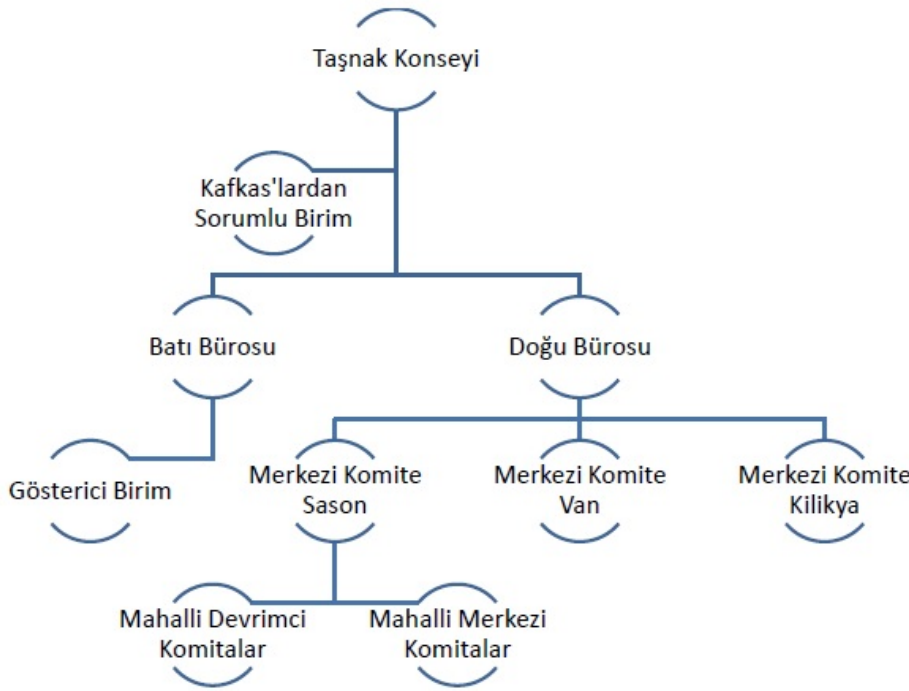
Taşnak Konseyi

Kafkas'lardan Sorumlu Birim

Batı Bürosu

Doğu Bürosu

Gösterici Birim

Merkezi Komite Sason

Merkezi Komite Van

Merkezi Komite Kilikya

Mahalli Devrimci Komitalar

Mahalli Merkezi Komitalar